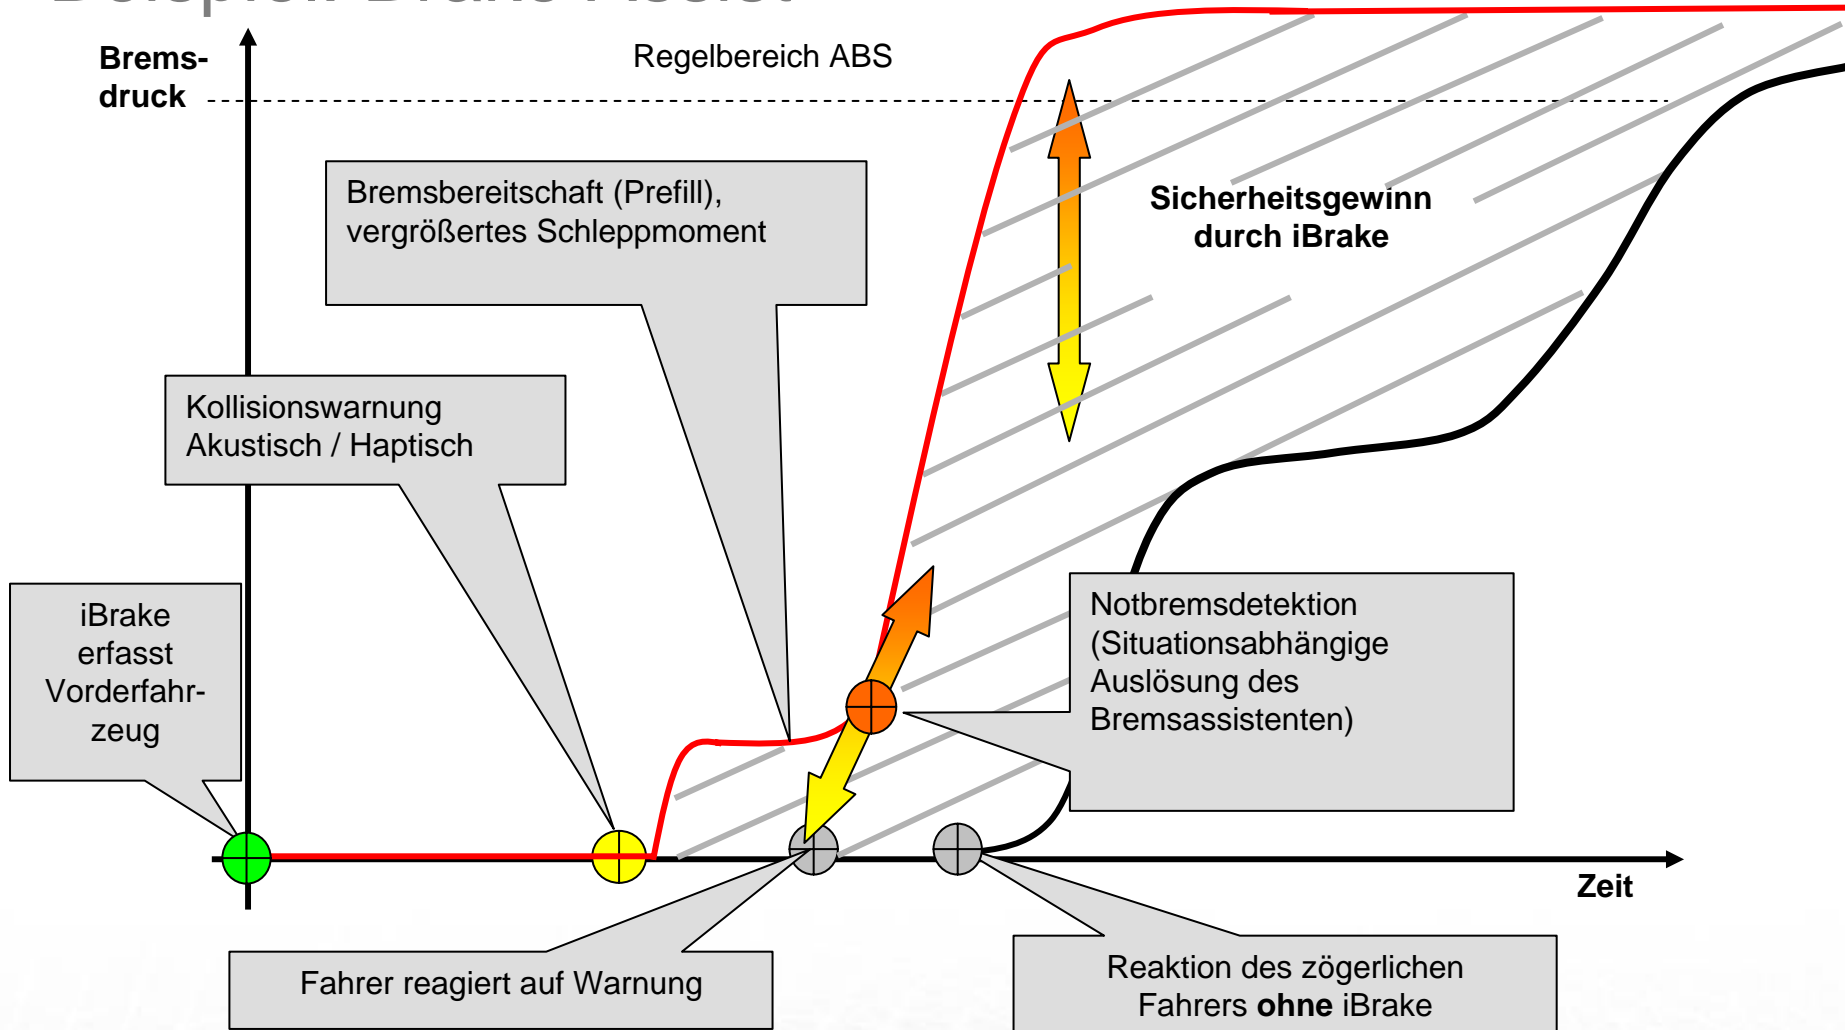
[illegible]

Brems-
druck

Regelbereich ABS

Bremsbereitschaft (Prefill), vergrößertes Schleppmoment

Sicherheitsgewinn durch iBrake

Kollisionswarnung
Akustisch / Haptisch

iBrake erfasst Vorderfahrzeug

Notbremsdetektion (Situationsabhängige Auslösung des Bremsassistenten)

Zeit

Fahrer reagiert auf Warnung

Reaktion des zögerlichen Fahrers **ohne** iBrake